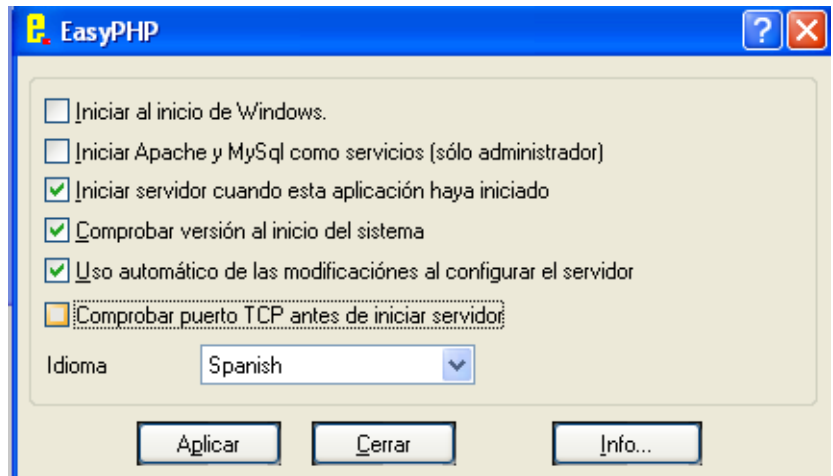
EasyPHP

Iniciar al inicio de Windows.

Iniciar Apache y MySql como servicios (sólo administrador)

Iniciar servidor cuando esta aplicación haya iniciado

Comprobar versión al inicio del sistema

Uso automático de las modificaciónes al configurar el servidor

Comprobar puerto TCP antes de iniciar servidor

Idioma Spanish

Aplicar Cerrar Info...